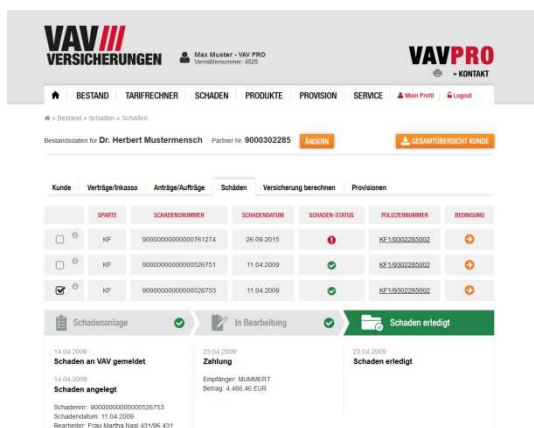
VAV VERSICHERUNGEN

Max Muster - VAV PRO
Vermittlernummer: 4020

VAVPRO
+ KONTAKT

BESTAND TARIFRECHNER SCHADEN PRODUKTE PROVISION SERVICE Mein Profil Logout

» Bestand » Schaden » Schaden

Bestandsdaten für Dr. Herbert Mustermensch Partner Nr. 9000302285 ÄNDERN

GESAMTÜBERSICHT KUNDE

Kunde Verträge/Inkasso Anträge/Aufträge Schäden Versicherung berechnen Provisionen

| | SPARTE | SCHADENSNUMMER | SCHADENDATUM | SCHADEN-STATUS | POLIZZENNUMMER | BEDINGUNG |
|---|---|---|---|---|---|---|
| | KF | 900000000000761274 | 26.09.2015 | | KF1/9302285002 | |
| | KF | 900000000000526751 | 11.04.2009 | | KF1/9302285002 | |
| | KF | 900000000000526753 | 11.04.2009 | | KF1/9302285002 | |

Schadenanlage

In Bearbeitung

Schaden erledigt

14.04.2009
Schaden an VAV gemeldet

14.04.2009
Schaden angelegt

Schadennr.: 900000000000526753
Schadendatum: 11.04.2009
Bearbeiter: Frau Martha Nast 431/96 431

23.04.2009
Zahlung

Empfänger: MUMMERT
Betrag: 4.466,46 EUR

23.04.2009
Schaden erledigt